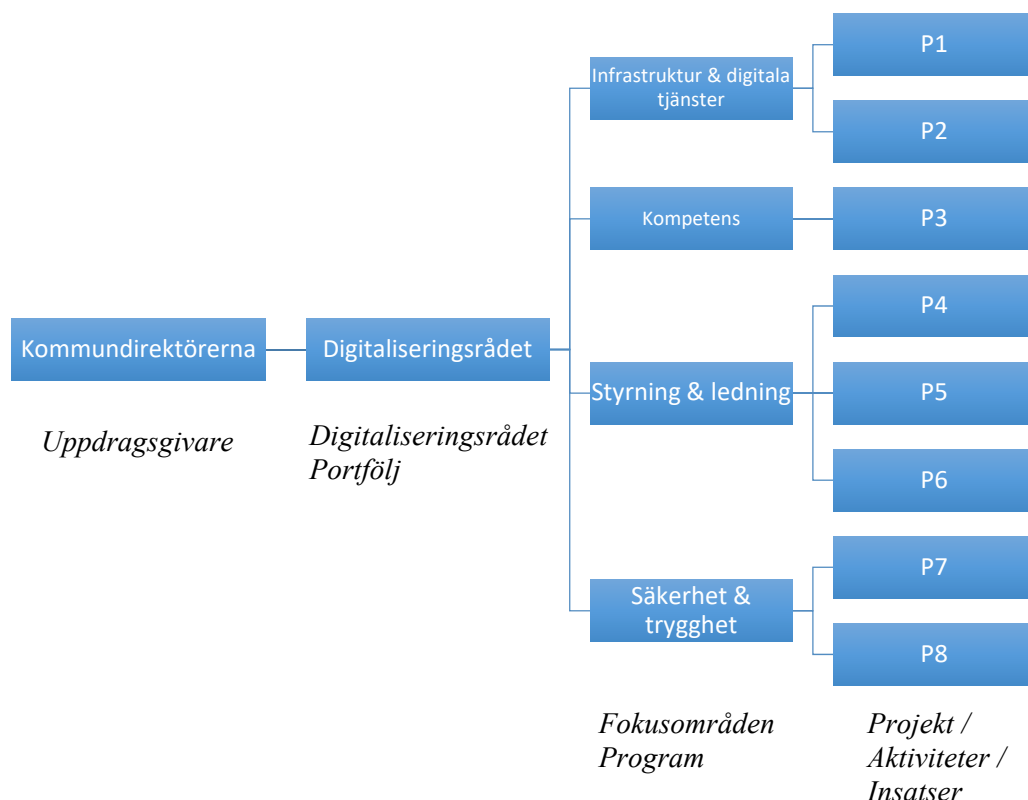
Kommundirektörerna

Uppdragsgivare

Digitaliseringsrådet

Digitaliseringsrådet
Portfölj

Infrastruktur & digitala tjänster

Kompetens

Styrning & ledning

Säkerhet & trygghet

Fokusområden
Program

P1

P2

P3

P4

P5

P6

P7

P8

Projekt /
Aktiviteter /
Insatser